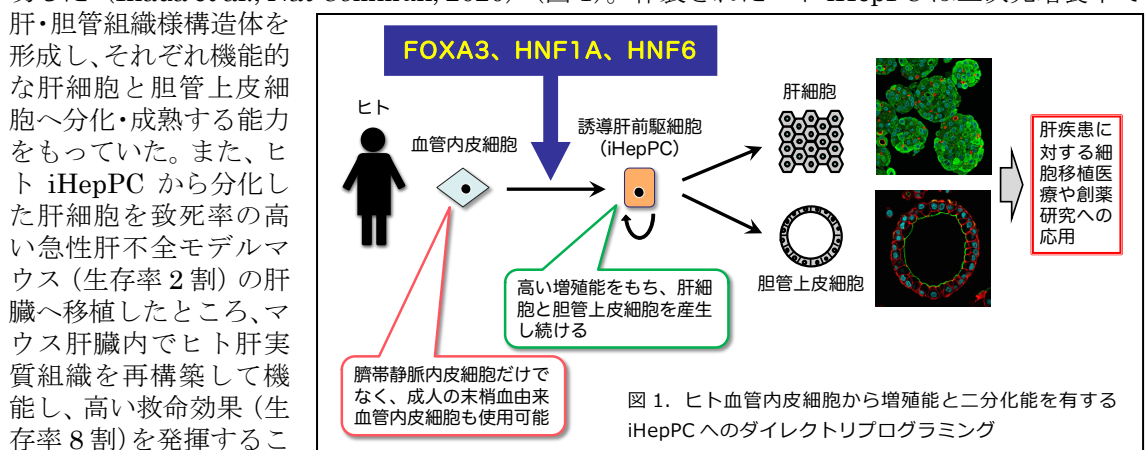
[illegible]

肝・胆管組織様構造体を形成し、それぞれ機能的な肝細胞と胆管上皮細胞へ分化・成熟する能力をもっていた。また、ヒト iHepPC から分化した肝細胞を致死率の高い急性肝不全モデルマウス（生存率 2 割）の肝臓へ移植したところ、マウス肝臓内でヒト肝実質組織を再構築して機能し、高い救命効果（生存率 8 割）を発揮するこ

FOXA3、HNF1A、HNF6

ヒト

血管内皮細胞

誘導肝前駆細胞 (iHepPC)

肝細胞

胆管上皮細胞

肝疾患に対する細胞移植医療や創薬研究への応用

高い増殖能をもち、肝細胞と胆管上皮細胞を産生し続ける

臍帯静脈内皮細胞だけでなく、成人の末梢血由来血管内皮細胞も使用可能

図 1．ヒト血管内皮細胞から増殖能と二分化能を有する iHepPC へのダイレクトリプログラミング